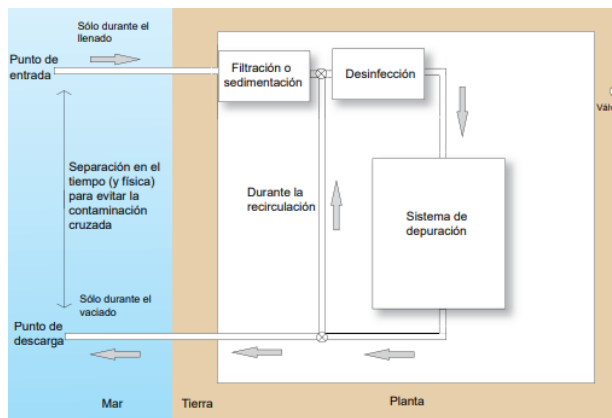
Sólo durante el llenado

Punto de entrada

Filtración o sedimentación

Desinfección

Válv

Separación en el tiempo (y física) para evitar la contaminación cruzada

Durante la recirculación

Sistema de depuración

Sólo durante el vaciado

Punto de descarga

Mar

Tierra

Planta